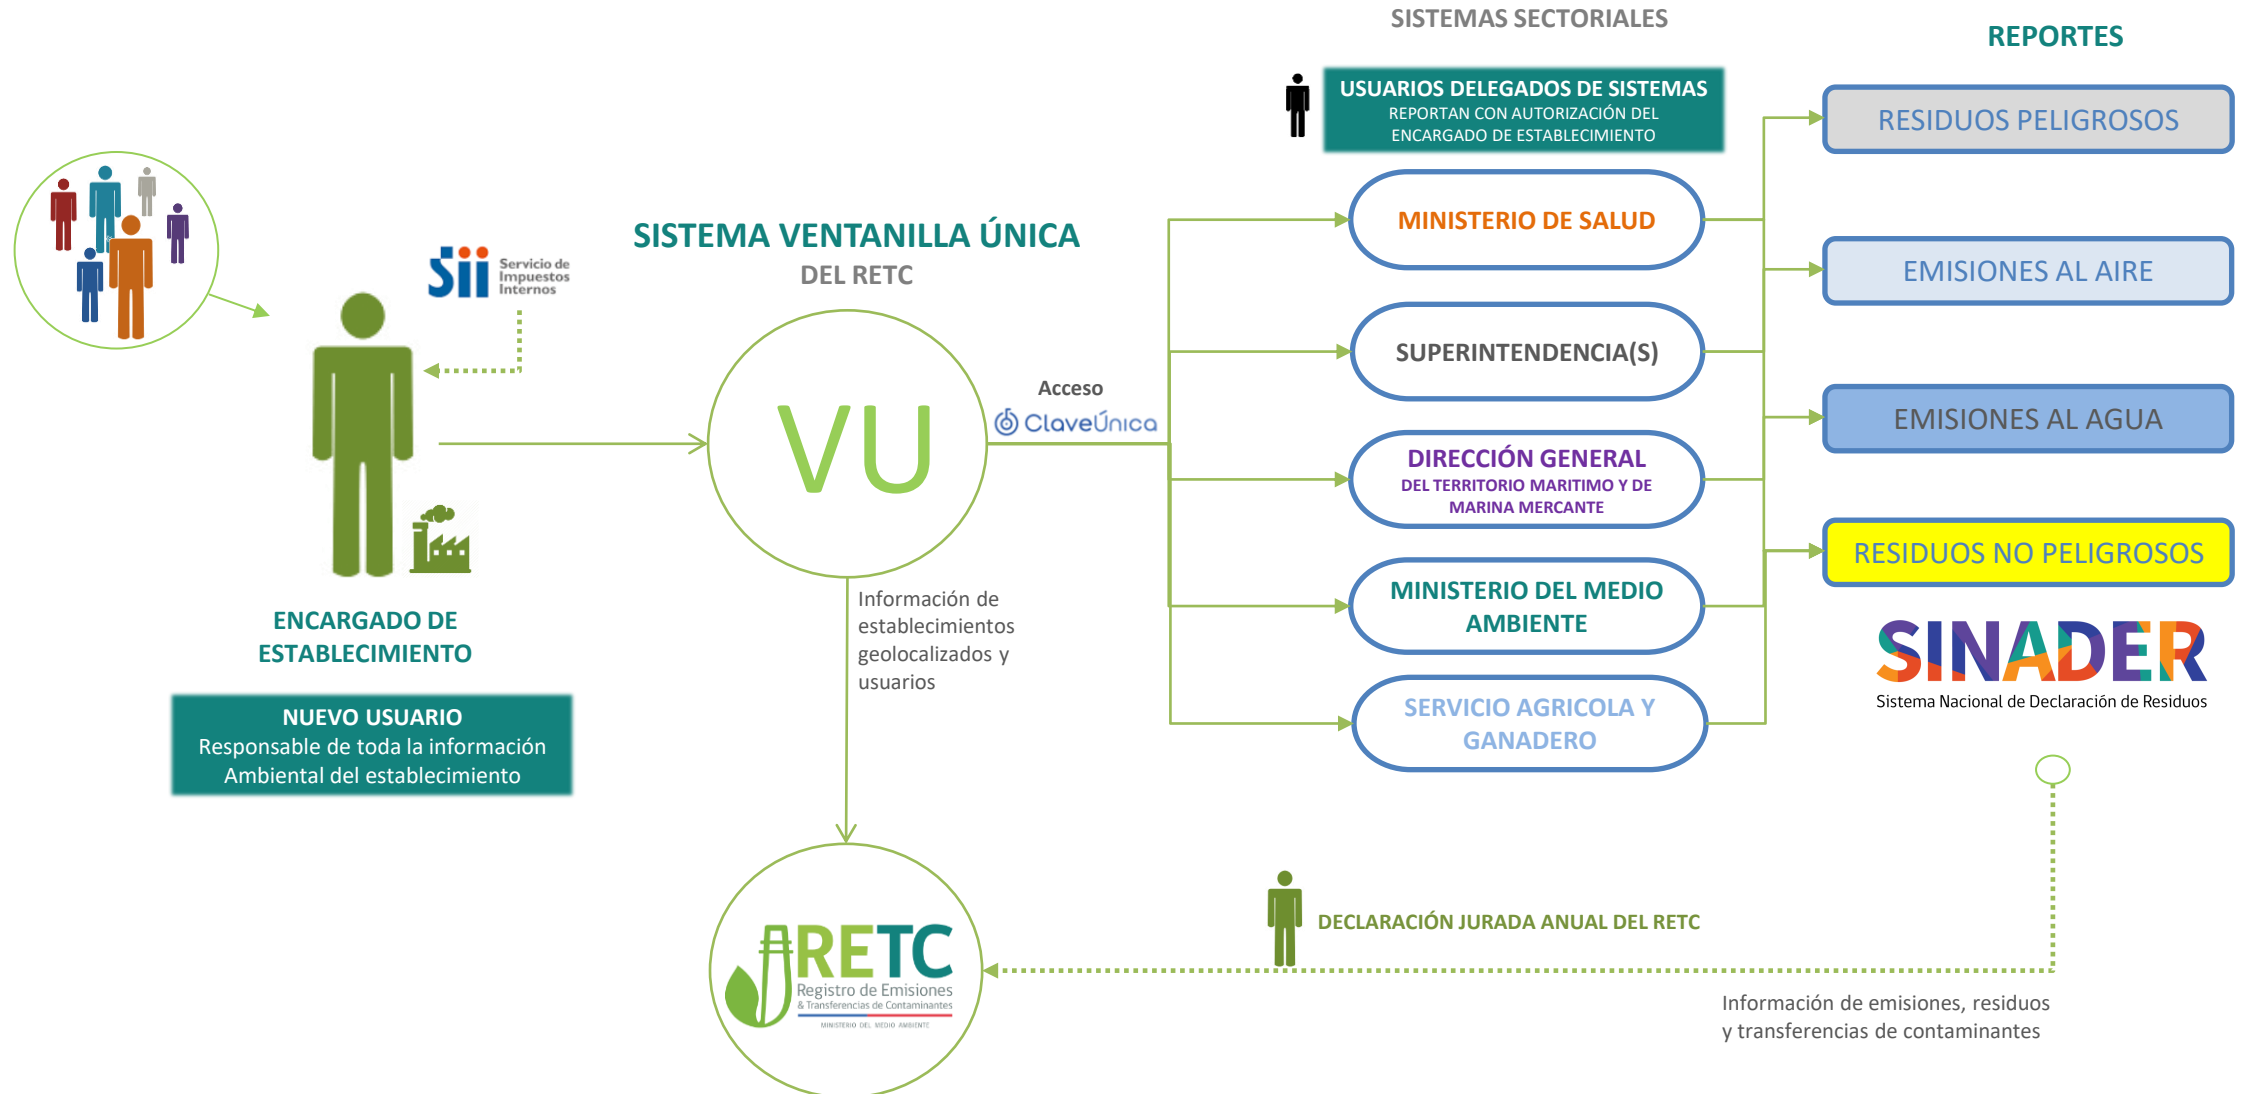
SISTEMAS SECTORIALES

REPORTES

USUARIOS DELEGADOS DE SISTEMAS
REPORTAN CON AUTORIZACIÓN DEL ENCARGADO DE ESTABLECIMIENTO

Sii Servicio de Impuestos Internos

SISTEMA VENTANILLA ÚNICA
DEL RETC

VU

Acceso
ClaveÚnica

MINISTERIO DE SALUD

SUPERINTENDENCIA(S)

DIRECCIÓN GENERAL
DEL TERRITORIO MARITIMO Y DE MARINA MERCANTE

MINISTERIO DEL MEDIO AMBIENTE

SERVICIO AGRICOLA Y GANADERO

RESIDUOS PELIGROSOS

EMISIONES AL AIRE

EMISIONES AL AGUA

RESIDUOS NO PELIGROSOS

SINADER
Sistema Nacional de Declaración de Residuos

ENCARGADO DE ESTABLECIMIENTO

NUEVO USUARIO
Responsable de toda la información Ambiental del establecimiento

Información de establecimientos geolocalizados y usuarios

DECLARACIÓN JURADA ANUAL DEL RETC

RETC
Registro de Emisiones
& Transferencias de Contaminantes
MINISTERIO DEL MEDIO AMBIENTE

Información de emisiones, residuos y transferencias de contaminantes